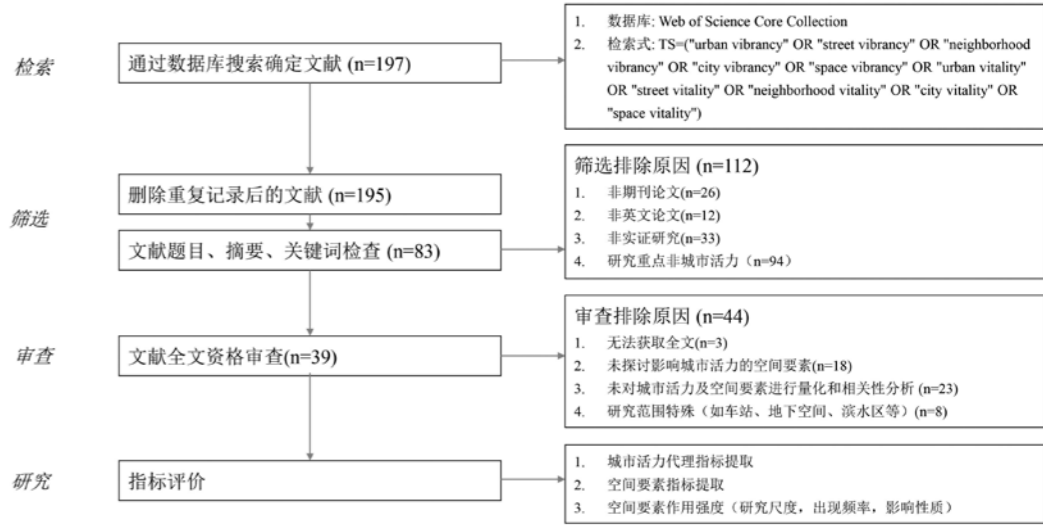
检索

通过数据库搜索确定文献 (n=197)

1. 数据库: Web of Science Core Collection
2. 检索式: TS=("urban vibrancy" OR "street vibrancy" OR "neighborhood vibrancy" OR "city vibrancy" OR "space vibrancy" OR "urban vitality" OR "street vitality" OR "neighborhood vitality" OR "city vitality" OR "space vitality")

筛选

删除重复记录后的文献 (n=195)

文献题目、摘要、关键词检查 (n=83)

筛选排除原因 (n=112)
1. 非期刊论文(n=26)
2. 非英文论文(n=12)
3. 非实证研究(n=33)
4. 研究重点非城市活力 (n=94)

审查

文献全文资格审查(n=39)

审查排除原因 (n=44)
1. 无法获取全文(n=3)
2. 未探讨影响城市活力的空间要素(n=18)
3. 未对城市活力及空间要素进行量化和相关性分析 (n=23)
4. 研究范围特殊（如车站、地下空间、滨水区等）(n=8)

研究

指标评价

1. 城市活力代理指标提取
2. 空间要素指标提取
3. 空间要素作用强度（研究尺度，出现频率，影响性质）